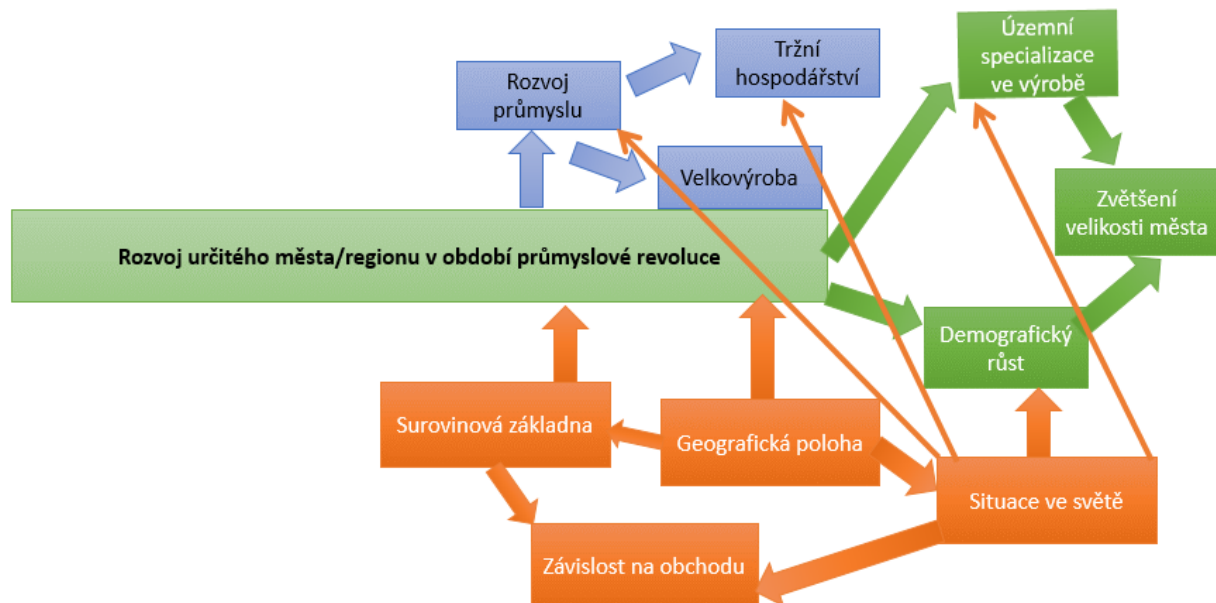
Rozvoj průmyslu

Tržní hospodářství

Územní specializace ve výrobě

Velkovýroba

Zvětšení velikosti města

Rozvoj určitého města/regionu v období průmyslové revoluce

Demografický růst

Surovinová základna

Geografická poloha

Situace ve světě

Závislost na obchodu